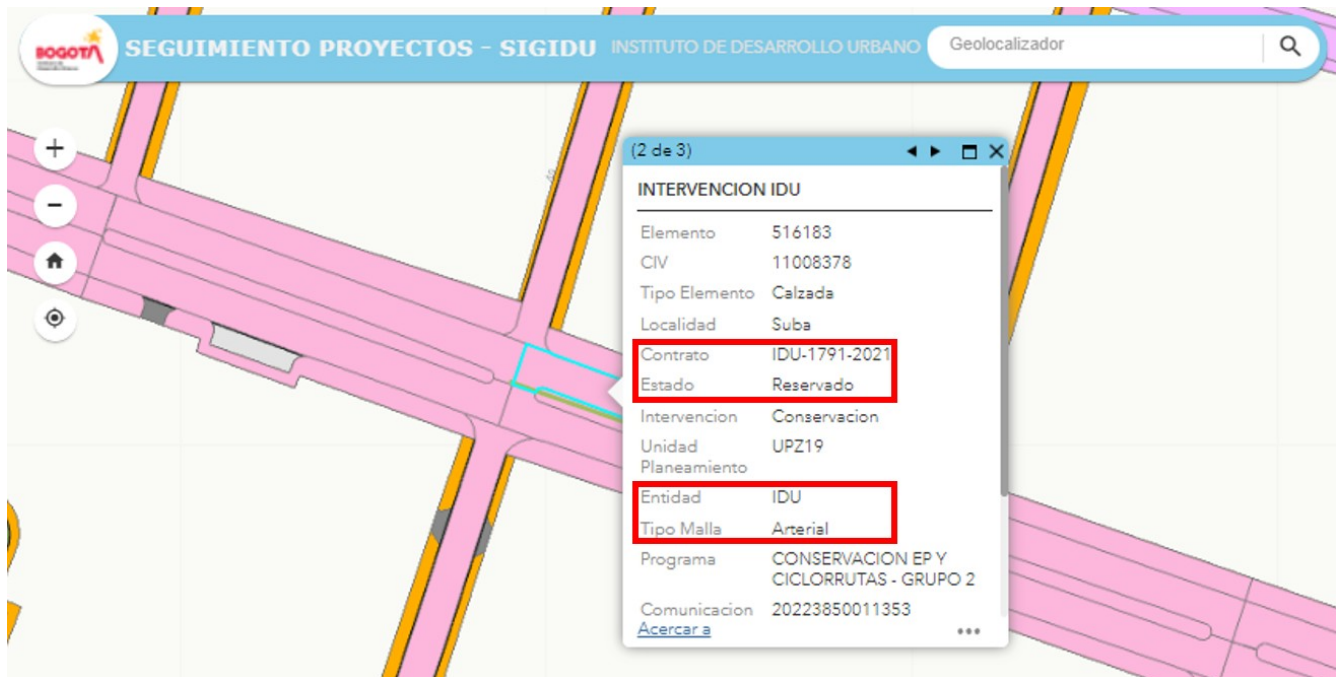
BOGOTÁ

SEGUIMIENTO PROYECTOS - SIGIDU INSTITUTO DE DESARROLLO URBANO

Geolocalizador

(2 de 3)

INTERVENCION IDU

| | |
|---|---|
| Elemento | 516183 |
| CIV | 11008378 |
| Tipo Elemento | Calzada |
| Localidad | Suba |
| Contrato | IDU-1791-2021 |
| Estado | Reservado |
| Intervencion | Conservacion |
| Unidad Planeamiento | UPZ19 |
| Entidad | IDU |
| Tipo Malla | Arterial |
| Programa | CONSERVACION EP Y CICLORRUTAS - GRUPO 2 |
| Comunicacion | 20223850011353 |

Acercar a

•••